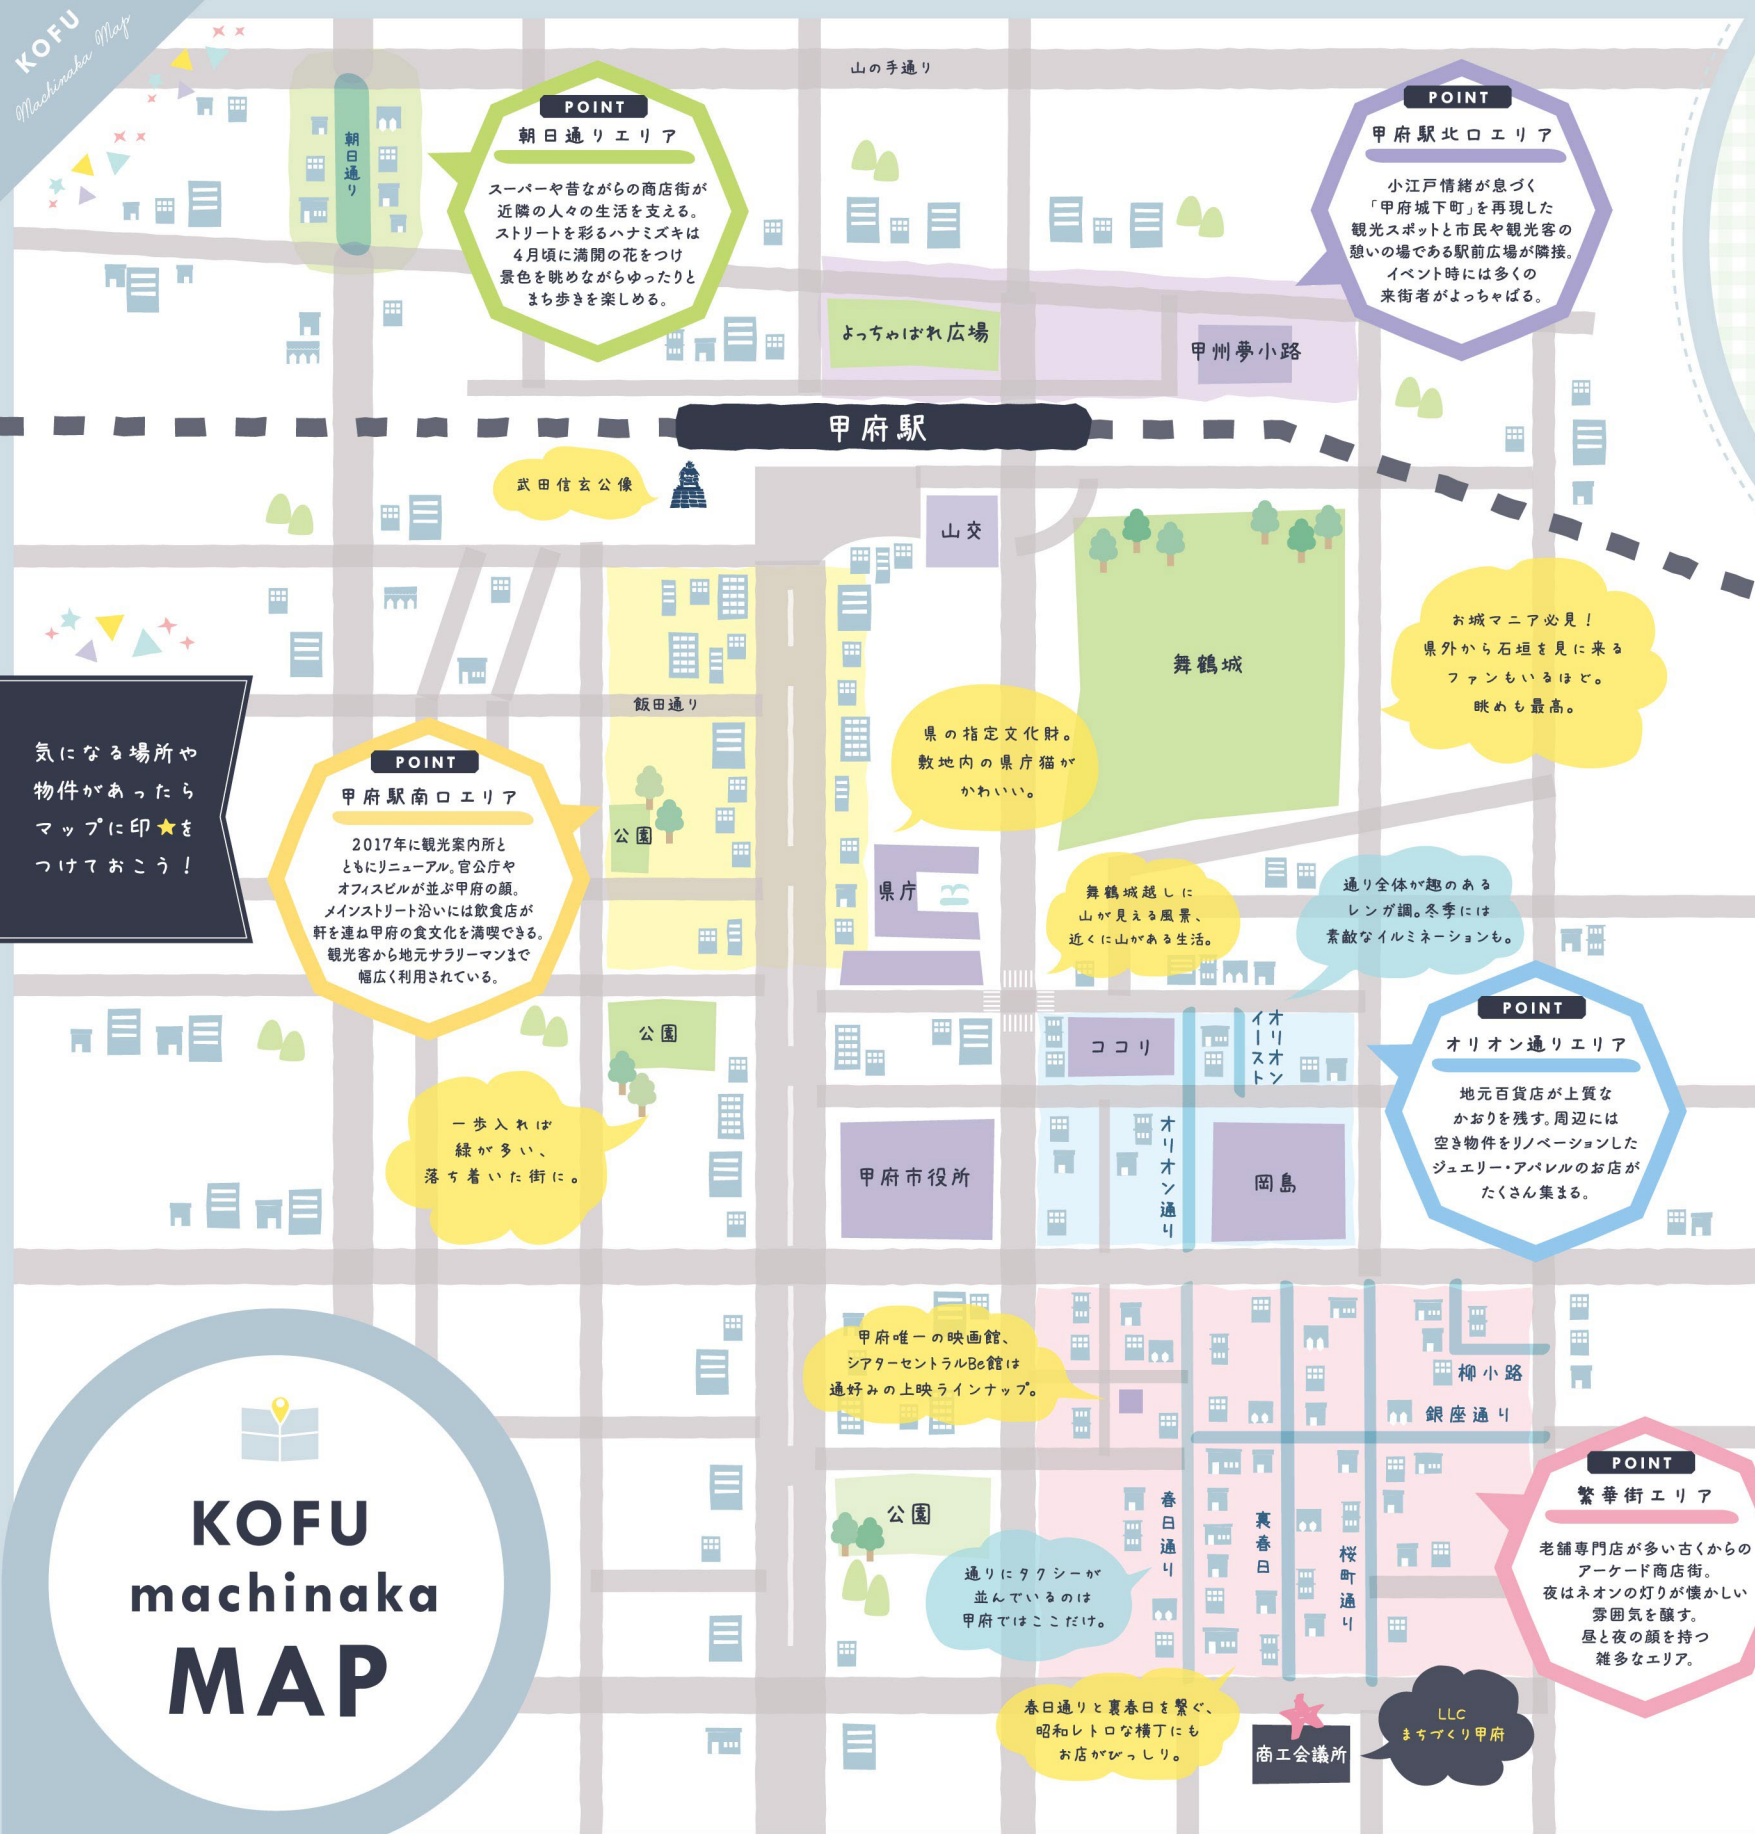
KOFU
Machinaka Map

山の手通り

朝日通り

POINT
朝日通りエリア
スーパーや昔ながらの商店街が近隣の人々の生活を支える。ストリートを彩るハナミズキは4月頃に満開の花をつけ景色を眺めながらゆったりとまち歩きを楽しめる。

POINT
甲府駅北口エリア
小江戸情緒が息づく「甲府城下町」を再現した観光スポットと市民や観光客の憩いの場である駅前広場が隣接。イベント時には多くの来街者がよっちゃばる。

よっちゃばれ広場

甲州夢小路

甲府駅

武田信玄公像

山交

舞鶴城

お城マニア必見！県外から石垣を見に来るファンもいるほど。眺めも最高。

飯田通り

気になる場所や物件があったらマップに印★をつけておこう！

POINT
甲府駅南口エリア
2017年に観光案内所とともにリニューアル。官公庁やオフィスビルが並ぶ甲府の顔。メインストリート沿いには飲食店が軒を連ね甲府の食文化を満喫できる。観光客から地元サラリーマンまで幅広く利用されている。

公園

県の指定文化財。敷地内の県庁猫がかわいい。

県庁

舞鶴城越しに山が見える風景、近くに山がある生活。

通り全体が趣のあるレンガ調。冬季には素敵なイルミネーションも。

公園

ココリ

オリオンイースト

POINT
オリオン通りエリア
地元百貨店が上質なかおりを残す。周辺には空き物件をリノベーションしたジュエリー・アパレルのお店がたくさん集まる。

一歩入れば緑が多い、落ち着いた街に。

甲府市役所

オリオン通り

岡島

甲府唯一の映画館、シアターセントラルBe館は通好みの上映ラインナップ。

柳小路

銀座通り

POINT
繁華街エリア
老舗専門店が多い古くからのアーケード商店街。夜はネオンの灯りが懐かしい雰囲気を醸す。昼と夜の顔を持つ雑多なエリア。

公園

春日通り

裏春日

桜町通り

通りにタクシーが並んでいるのは甲府ではここだけ。

KOFU machinaka MAP

春日通りと裏春日を繋ぐ、昭和レトロな横丁にもお店がびっしり。

商工会議所

LLC まちづくり甲府